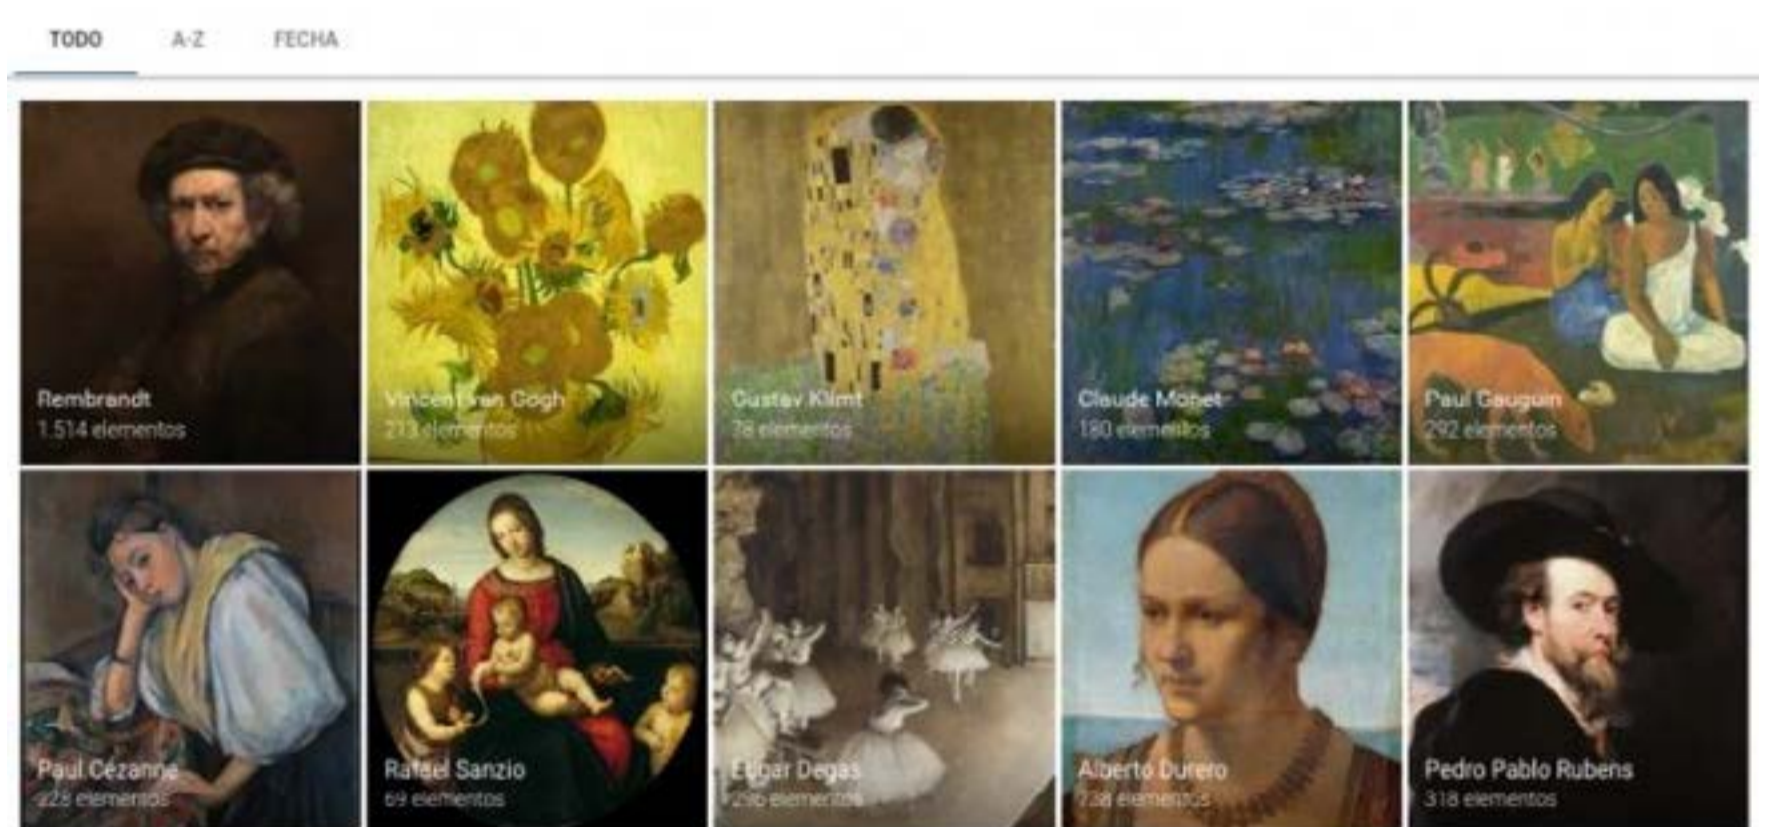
TODO A-Z FECHA

Rembrandt
1.514 elementos

Vincent van Gogh
213 elementos

Gustav Klimt
78 elementos

Claude Monet
180 elementos

Paul Gauguin
292 elementos

Paul Cézanne
228 elementos

Rafael Sanzio
69 elementos

Edgar Degas
296 elementos

Alberto Durero
738 elementos

Pedro Pablo Rubens
318 elementos